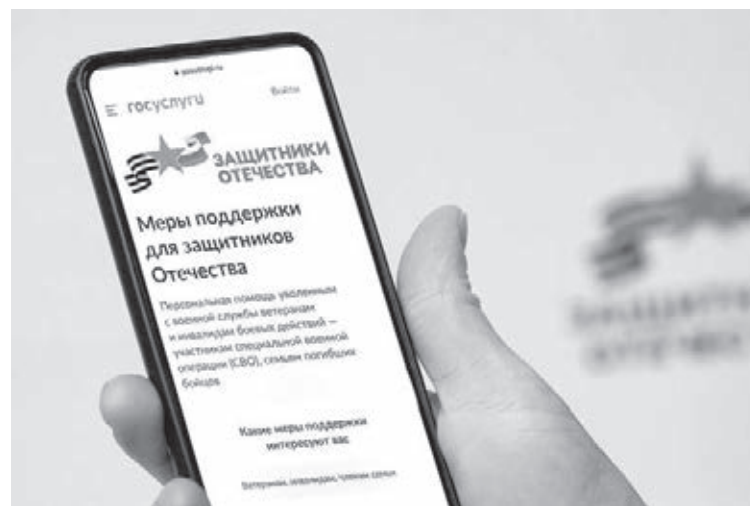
gosuslugi.ru

госуслуги Войти

ЗАЩИТНИКИ ОТЕЧЕСТВА

Меры поддержки для защитников Отечества

Персональная помощь уволенным с военной службы ветеранам и инвалидам боевых действий — участникам специальной военной операции (СВО), семьям погибших бойцов

Какие меры поддержки интересуют вас

Ветеранам, инвалидам, членам семьи

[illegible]